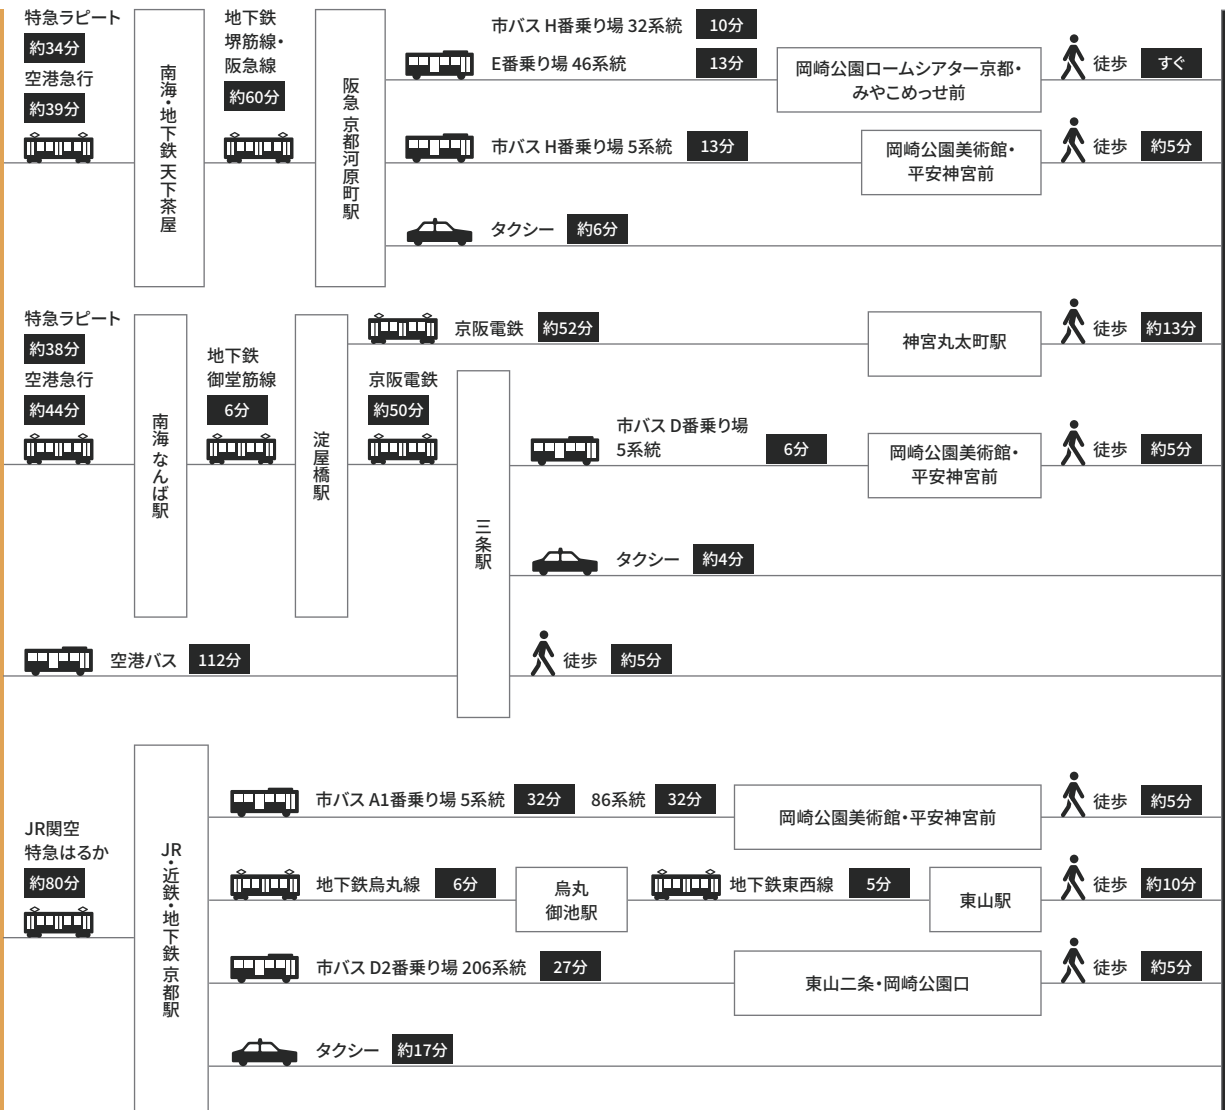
特急ラピート
約34分
空港急行
約39分

南海・地下鉄 天下茶屋

地下鉄
堺筋線・
阪急線
約60分

阪急 京都河原町駅

市バス H番乗り場 32系統 10分
E番乗り場 46系統 13分
岡崎公園ロームシアター京都・みやこめっせ前
徒歩 すぐ

市バス H番乗り場 5系統 13分
岡崎公園美術館・平安神宮前
徒歩 約5分

タクシー 約6分

特急ラピート
約38分
空港急行
約44分

南海 なんば駅

地下鉄
御堂筋線
6分

淀屋橋駅

京阪電鉄 約52分
神宮丸太町駅
徒歩 約13分

京阪電鉄
約50分

三条駅

市バス D番乗り場
5系統
6分
岡崎公園美術館・平安神宮前
徒歩 約5分

タクシー 約4分

空港バス 112分

徒歩 約5分

JR関空
特急はるか
約80分

JR・近鉄・地下鉄 京都駅

市バス A1番乗り場 5系統 32分 86系統 32分
岡崎公園美術館・平安神宮前
徒歩 約5分

地下鉄烏丸線 6分
烏丸御池駅
地下鉄東西線 5分
東山駅
徒歩 約10分

市バス D2番乗り場 206系統 27分
東山二条・岡崎公園口
徒歩 約5分

タクシー 約17分